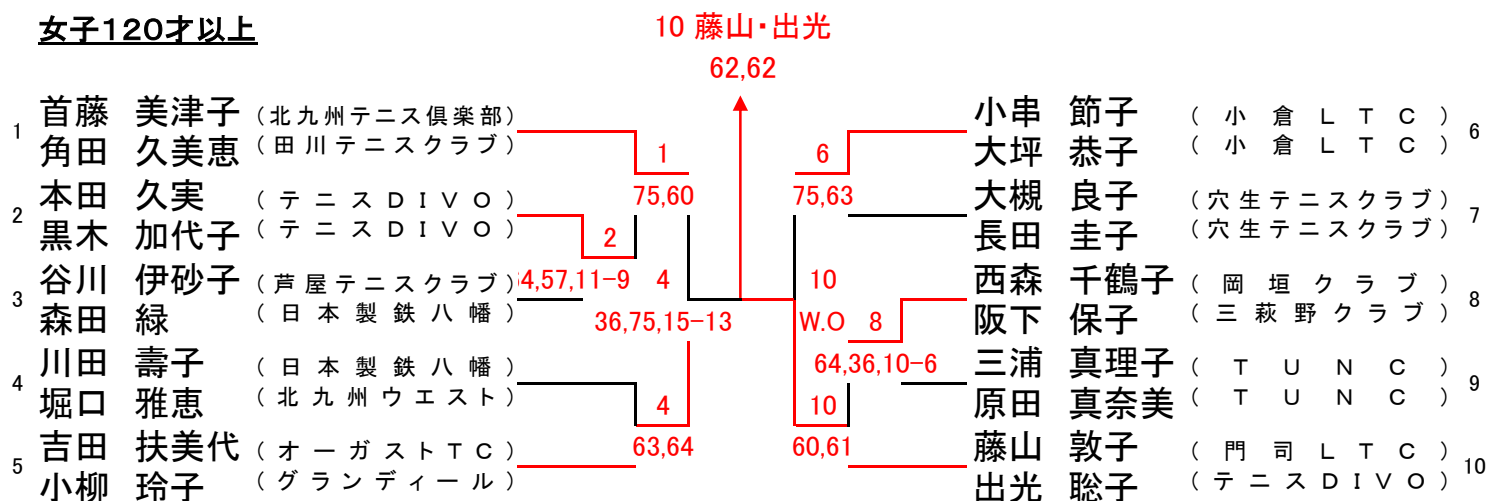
女子120才以上

10 藤山・出光
62,62

1 首藤 美津子 （北九州テニス倶楽部）
角田 久美恵 （田川テニスクラブ）
2 本田 久実 （テニスＤＩＶＯ）
黒木 加代子 （テニスＤＩＶＯ）
3 谷川 伊砂子 （芦屋テニスクラブ）
森田 緑 （日本製鉄八幡）
4 川田 壽子 （日本製鉄八幡）
堀口 雅恵 （北九州ウエスト）
5 吉田 扶美代 （オーガストＴＣ）
小柳 玲子 （グランディール）

1
75,60
2
4,57,11-9 4
36,75,15-13
4
63,64

6
75,63
10
W.O 8
64,36,10-6
10
60,61

小串 節子 （小倉ＬＴＣ） 6
大坪 恭子 （小倉ＬＴＣ）
大槻 良子 （穴生テニスクラブ） 7
長田 圭子 （穴生テニスクラブ）
西森 千鶴子 （岡垣クラブ） 8
阪下 保子 （三萩野クラブ）
三浦 真理子 （ＴＵＮＣ） 9
原田 真奈美 （ＴＵＮＣ）
藤山 敦子 （門司ＬＴＣ） 10
出光 聡子 （テニスＤＩＶＯ）